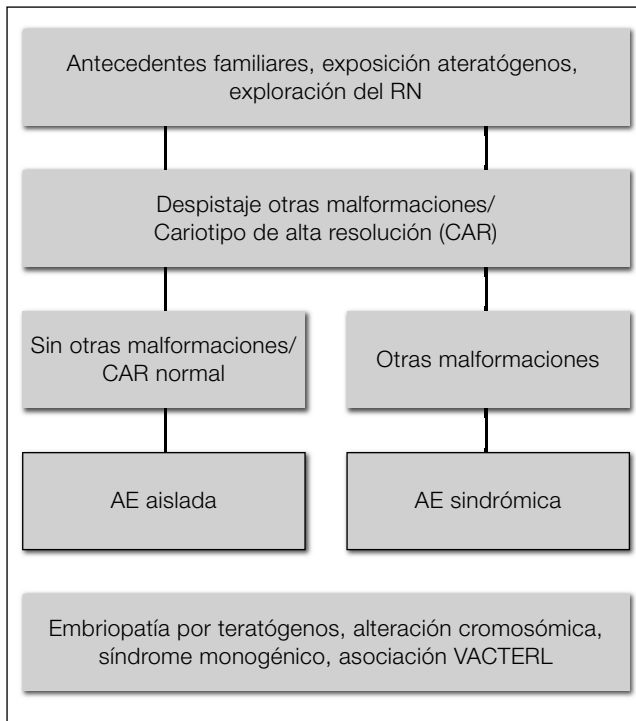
Antecedentes familiares, exposición ateratógenos, exploración del RN

Despistaje otras malformaciones/
Cariotipo de alta resolución (CAR)

Sin otras malformaciones/
CAR normal

Otras malformaciones

AE aislada

AE sindrómica

Embriopatía por teratógenos, alteración cromosómica, síndrome monogénico, asociación VACTERL